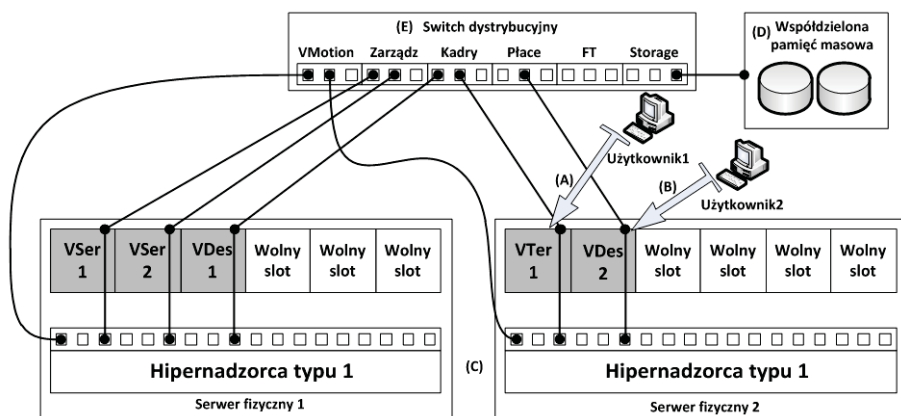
(E) Switch dystrybucyjny

VMotion Zarządz Kadry Płace FT Storage

(D) Współdzielona pamięć masowa

Użytkownik1

Użytkownik2

(A)

(B)

VSer 1

VSer 2

VDes 1

Wolny slot

Wolny slot

Wolny slot

VTer 1

VDes 2

Wolny slot

Wolny slot

Wolny slot

Wolny slot

Hipernadzorca typu 1

(C)

Hipernadzorca typu 1

Serwer fizyczny 1

Serwer fizyczny 2